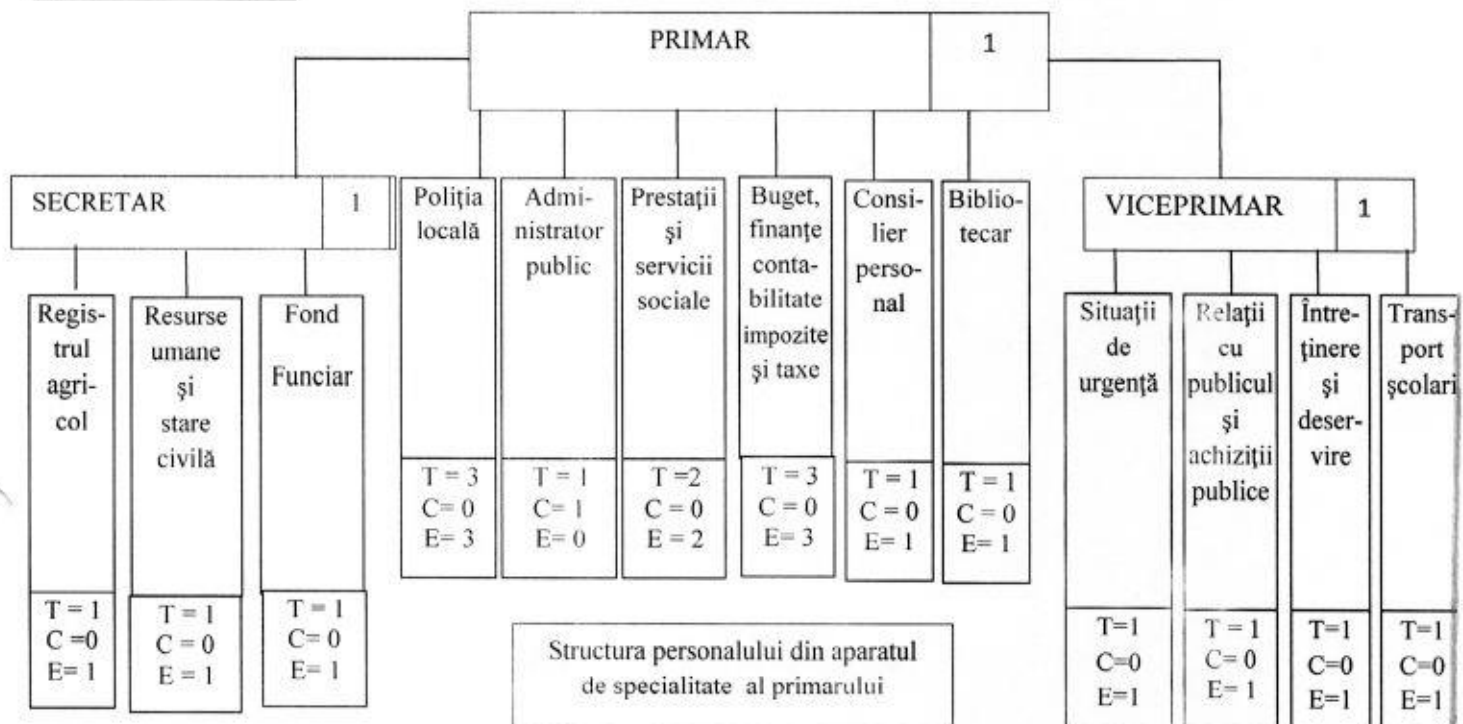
PRIMAR 1

SECRETAR 1

Registrul agricol
T = 1
C =0
E= 1

Resurse umane şi stare civilă
T = 1
C = 0
E = 1

Fond Funciar
T = 1
C= 0
E= 1

Poliţia locală
T = 3
C= 0
E= 3

Administrator public
T = 1
C= 1
E= 0

Prestaţii şi servicii sociale
T =2
C = 0
E = 2

Buget, finanţe contabilitate impozite şi taxe
T = 3
C = 0
E= 3

Consilier personal
T = 1
C = 0
E= 1

Bibliotecar
T = 1
C = 0
E= 1

VICEPRIMAR 1

Situaţii de urgenţă
T=1
C=0
E=1

Relaţii cu publicul şi achiziţii publice
T = 1
C= 0
E= 1

Întreţinere şi deservire
T=1
C=0
E=1

Transport şcolari
T=1
C=0
E=1

Structura personalului din aparatul de specialitate al primarului